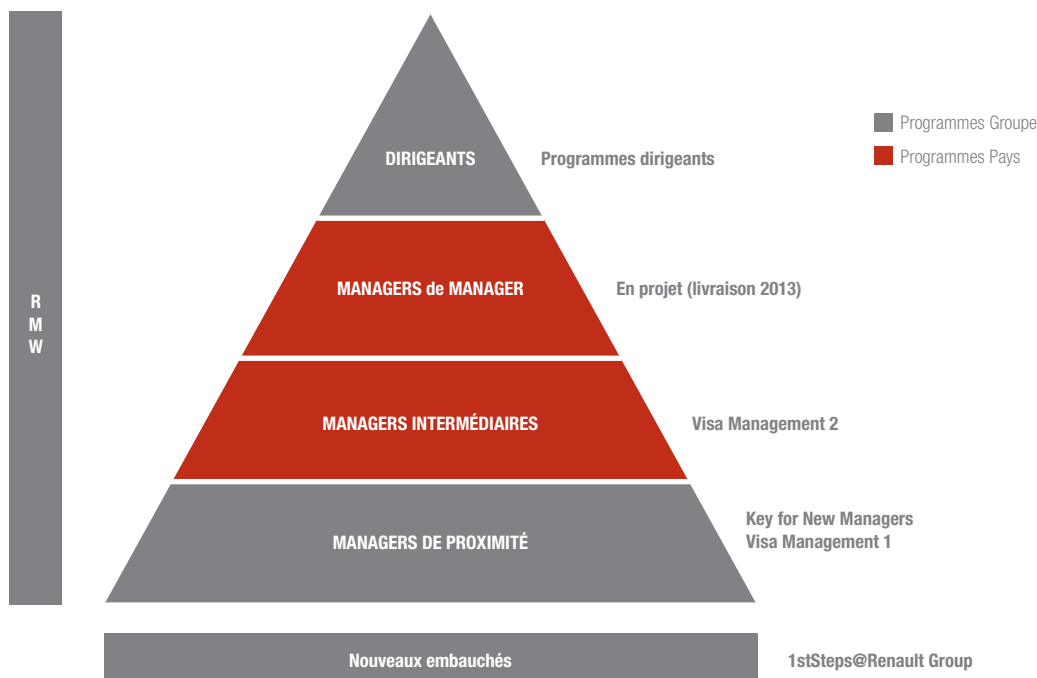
R
M
W

DIRIGEANTS

Programmes dirigeants

Programmes Groupe

Programmes Pays

MANAGERS de MANAGER

En projet (livraison 2013)

MANAGERS INTERMÉDIAIRES

Visa Management 2

MANAGERS DE PROXIMITÉ

Key for New Managers
Visa Management 1

Nouveaux embauchés

1stSteps@Renault Group